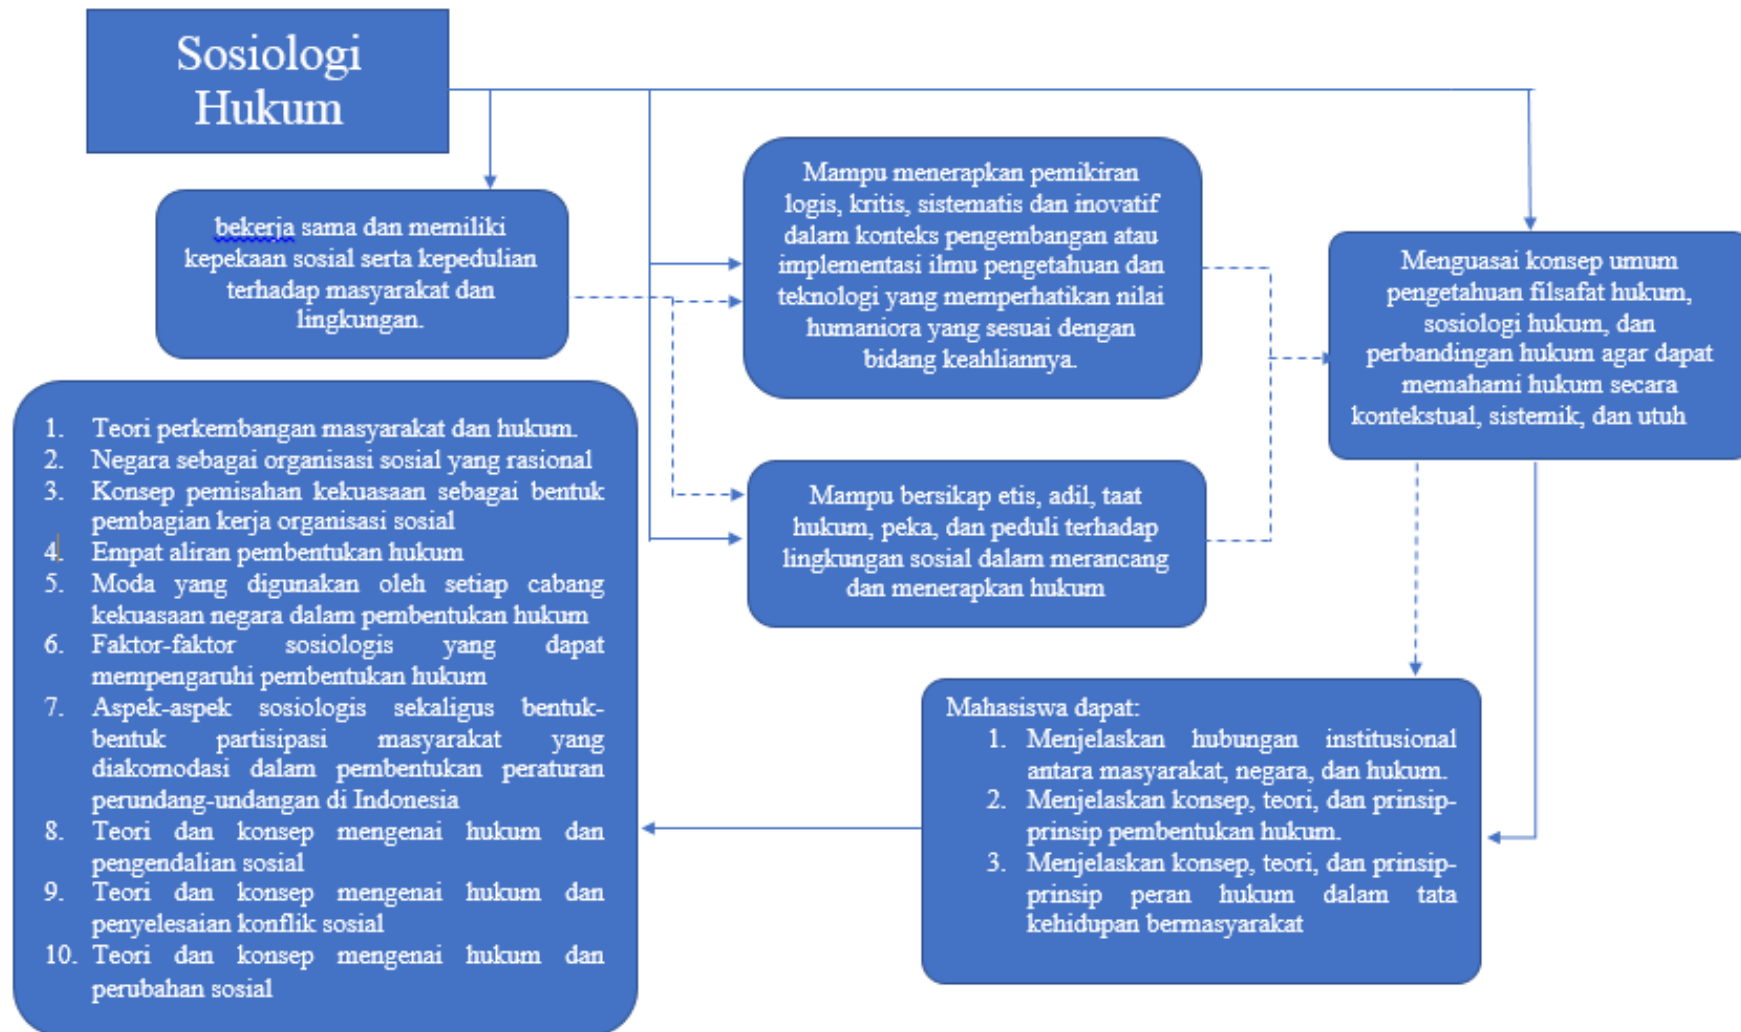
Sosiologi Hukum

bekerja sama dan memiliki kepekaan sosial serta kepedulian terhadap masyarakat dan lingkungan.

Mampu menerapkan pemikiran logis, kritis, sistematis dan inovatif dalam konteks pengembangan atau implementasi ilmu pengetahuan dan teknologi yang memperhatikan nilai humaniora yang sesuai dengan bidang keahliannya.

Menguasai konsep umum pengetahuan filsafat hukum, sosiologi hukum, dan perbandingan hukum agar dapat memahami hukum secara kontekstual, sistemik, dan utuh

Mampu bersikap etis, adil, taat hukum, peka, dan peduli terhadap lingkungan sosial dalam merancang dan menerapkan hukum

1. Teori perkembangan masyarakat dan hukum.
2. Negara sebagai organisasi sosial yang rasional
3. Konsep pemisahan kekuasaan sebagai bentuk pembagian kerja organisasi sosial
4. Empat aliran pembentukan hukum
5. Moda yang digunakan oleh setiap cabang kekuasaan negara dalam pembentukan hukum
6. Faktor-faktor sosiologis yang dapat mempengaruhi pembentukan hukum
7. Aspek-aspek sosiologis sekaligus bentuk-bentuk partisipasi masyarakat yang diakomodasi dalam pembentukan peraturan perundang-undangan di Indonesia
8. Teori dan konsep mengenai hukum dan pengendalian sosial
9. Teori dan konsep mengenai hukum dan penyelesaian konflik sosial
10. Teori dan konsep mengenai hukum dan perubahan sosial

Mahasiswa dapat:
1. Menjelaskan hubungan institusional antara masyarakat, negara, dan hukum.
2. Menjelaskan konsep, teori, dan prinsip-prinsip pembentukan hukum.
3. Menjelaskan konsep, teori, dan prinsip-prinsip peran hukum dalam tata kehidupan bermasyarakat